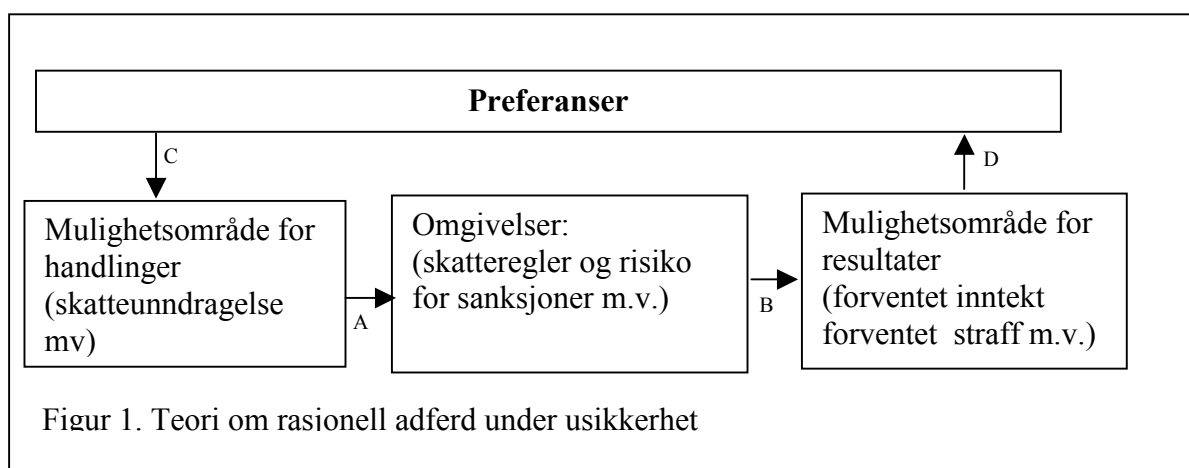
**Preferanser**

C

D

Mulighetsområde for handlinger (skatteunndragelse mv)

A

Omgivelser: (skatteregler og risiko for sanksjoner m.v.)

B

Mulighetsområde for resultater (forventet inntekt forventet straff m.v.)

Figur 1. Teori om rasjonell adferd under usikkerhet